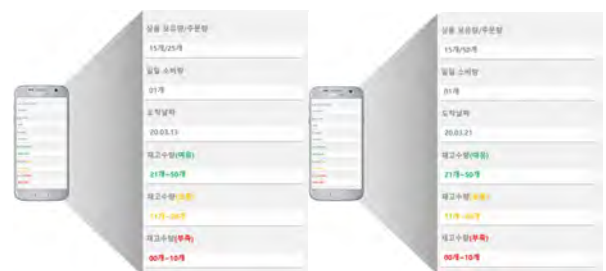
상품 보유량/주문량

15개/25개

일일 소비량

01개

도착날짜

20.03.13

재고수량(여유)

21개~50개

재고수량(보통)

11개~20개

재고수량(부족)

00개~10개

상품 보유량/주문량

15개/50개

일일 소비량

01개

도착날짜

20.03.21

재고수량(여유)

21개~50개

재고수량(보통)

11개~20개

재고수량(부족)

00개~10개